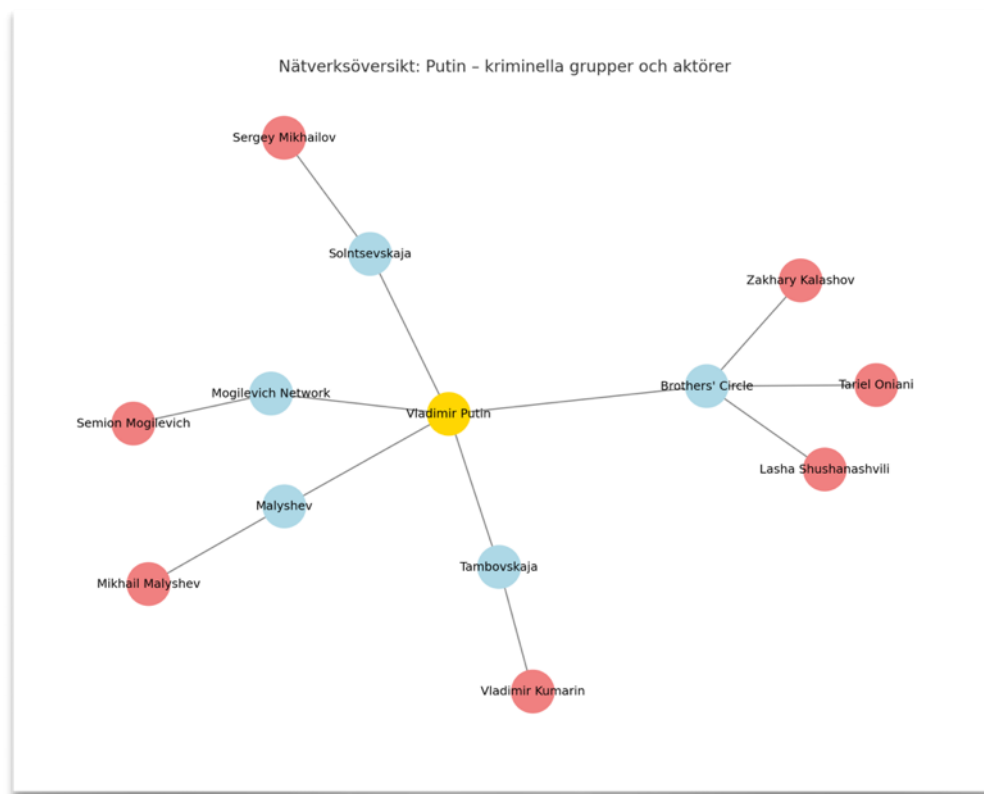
Nätverksöversikt: Putin – kriminella grupper och aktörer

Sergey Mikhailov

Solntsevskaja

Zakhary Kalashov

Mogilevich Network

Brothers' Circle

Tariel Oniani

Semion Mogilevich

Vladimir Putin

Lasha Shushanashvili

Malyshev

Tambovskaja

Mikhail Malyshev

Vladimir Kumarin